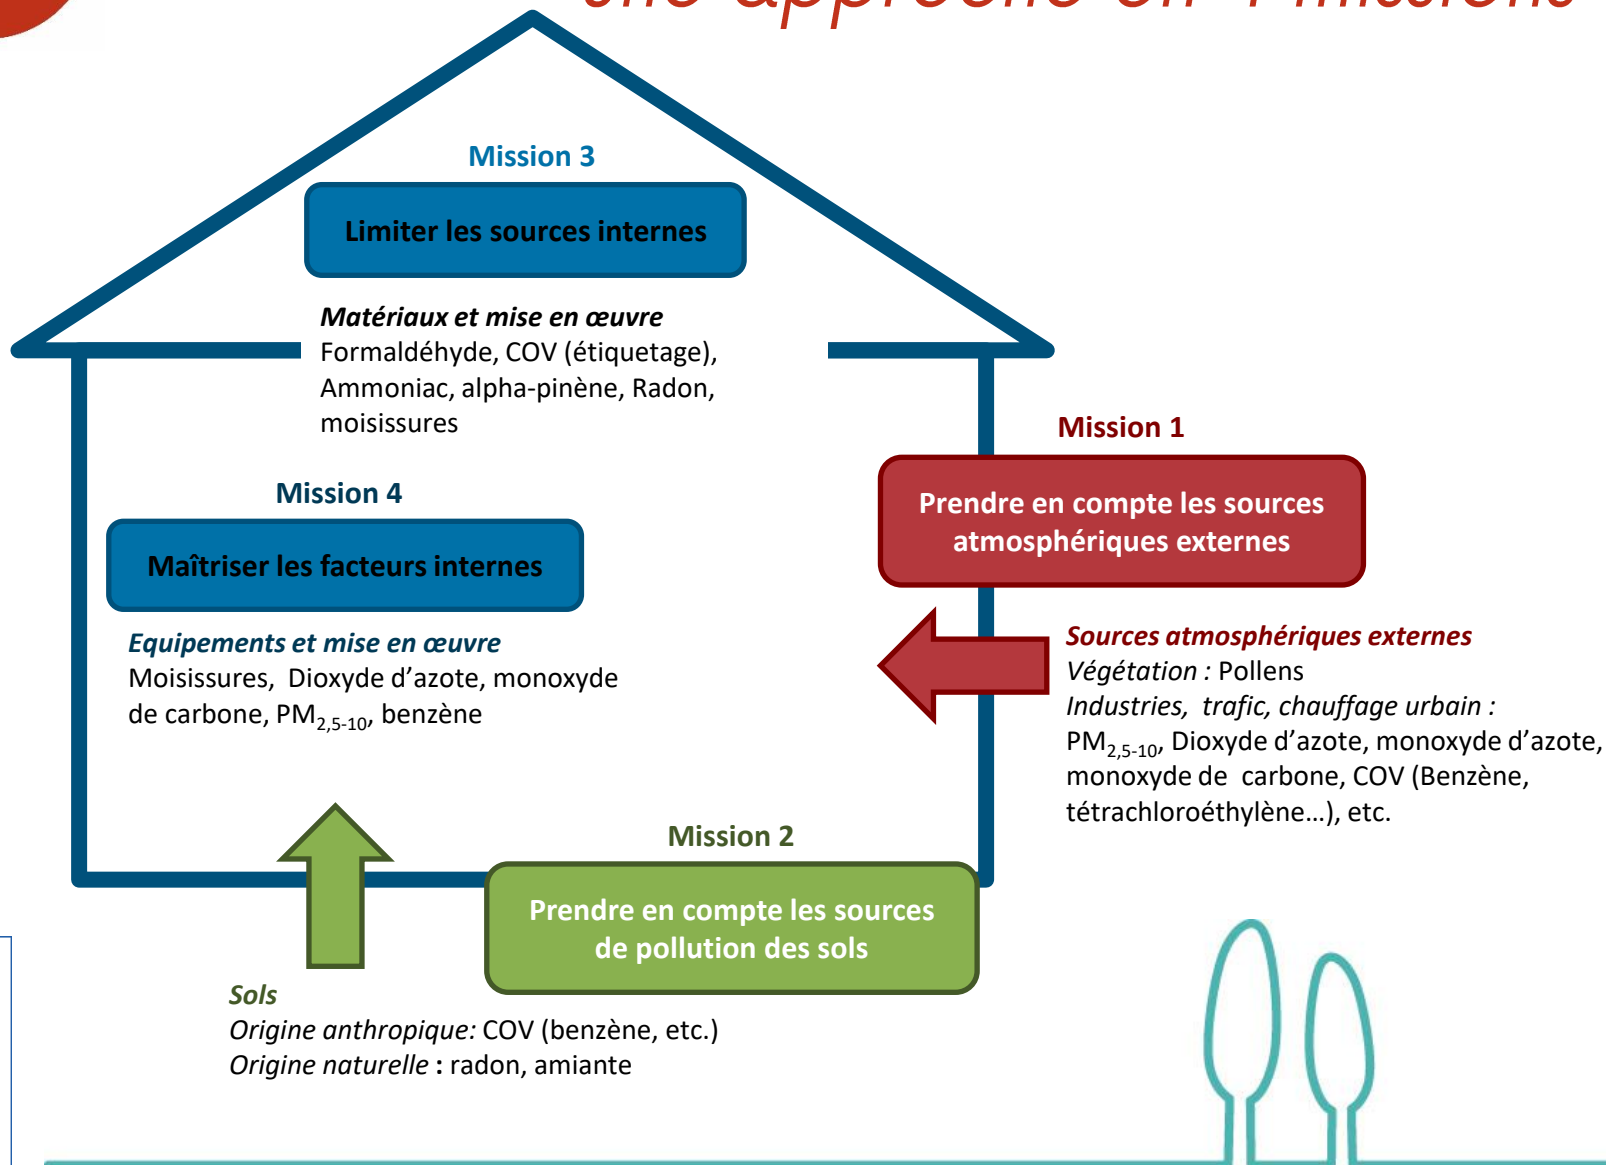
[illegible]

Mission 3

Limiter les sources internes

Matériaux et mise en œuvre
Formaldéhyde, COV (étiquetage), Ammoniac, alpha-pinène, Radon, moisissures

Mission 4

Maîtriser les facteurs internes

Equipements et mise en œuvre
Moisissures, Dioxyde d’azote, monoxyde de carbone, $PM_{2,5-10}$, benzène

Mission 1

Prendre en compte les sources atmosphériques externes

Sources atmosphériques externes
Végétation : Pollens
Industries, trafic, chauffage urbain :
$PM_{2,5-10}$, Dioxyde d’azote, monoxyde d’azote, monoxyde de carbone, COV (Benzène, tétrachloroéthylène…), etc.

Mission 2

Prendre en compte les sources de pollution des sols

Sols
Origine anthropique: COV (benzène, etc.)
Origine naturelle : radon, amiante